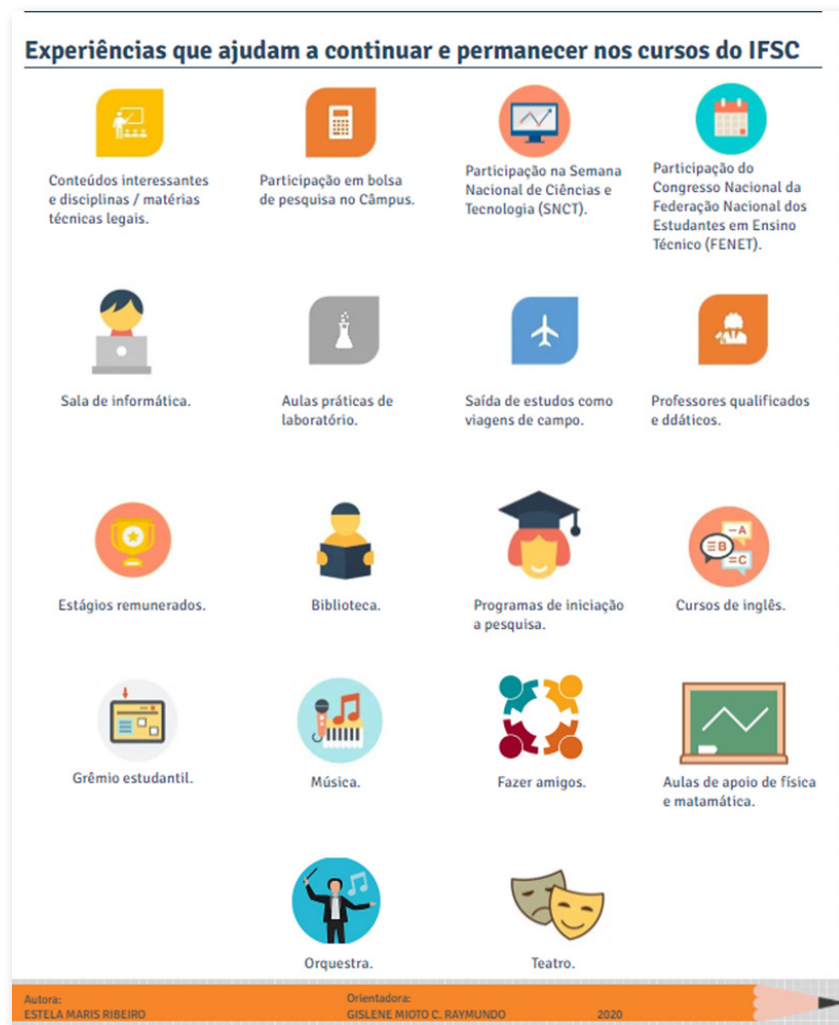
Experiências que ajudam a continuar e permanecer nos cursos do IFSC

Conteúdos interessantes e disciplinas / matérias técnicas legais.

Participação em bolsa de pesquisa no Câmpus.

Participação na Semana Nacional de Ciências e Tecnologia (SNCT).

Participação do Congresso Nacional da Federação Nacional dos Estudantes em Ensino Técnico (FENET).

Sala de informática.

Aulas práticas de laboratório.

Saída de estudos como viagens de campo.

Professores qualificados e ddáticos.

Estágios remunerados.

Biblioteca.

Programas de iniciação a pesquisa.

Cursos de inglês.

A

B

C

Grêmio estudantil.

Música.

Fazer amigos.

Aulas de apoio de física e matamática.

Orquestra.

Teatro.

Autora:
ESTELA MARIS RIBEIRO

Orientadora:
GISLENE MIOTO C. RAYMUNDO

2020